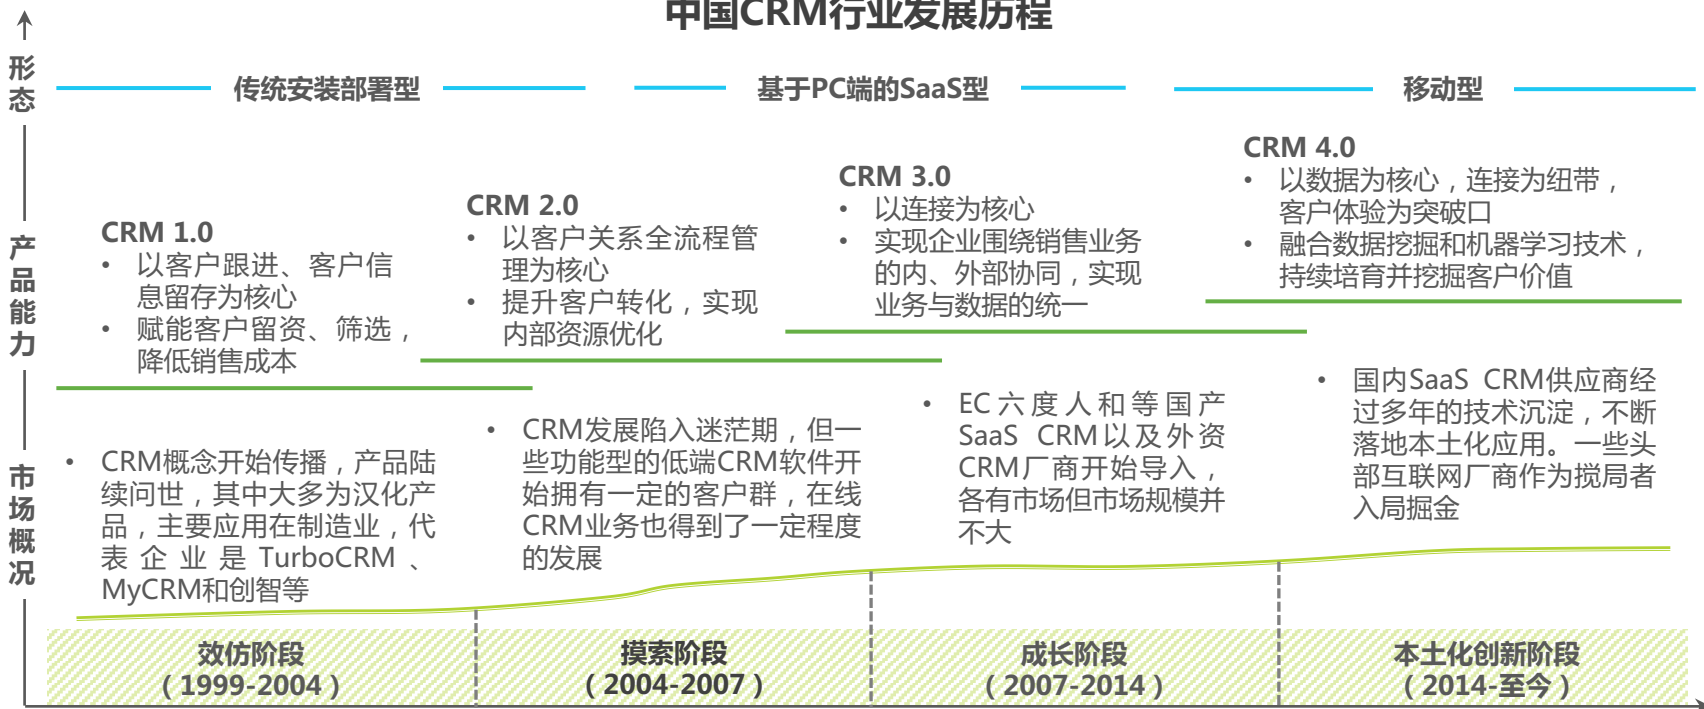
中国CRM行业发展历程

形态

传统安装部署型

基于PC端的SaaS型

移动型

产品能力

CRM 1.0
• 以客户跟进、客户信息留存为核心
• 赋能客户留资、筛选，降低销售成本

CRM 2.0
• 以客户关系全流程管理为核心
• 提升客户转化，实现内部资源优化

CRM 3.0
• 以连接为核心
• 实现企业围绕销售业务的内、外部协同，实现业务与数据的统一

CRM 4.0
• 以数据为核心，连接为纽带，客户体验为突破口
• 融合数据挖掘和机器学习技术，持续培育并挖掘客户价值

市场概况

• CRM概念开始传播，产品陆续问世，其中大多为汉化产品，主要应用在制造业，代表企业是TurboCRM、MyCRM和创智等

• CRM发展陷入迷茫期，但一些功能型的低端CRM软件开始拥有一定的客户群，在线CRM业务也得到了一定程度的发展

• EC六度人和等国产SaaS CRM以及外资CRM厂商开始导入，各有市场但市场规模并不大

• 国内SaaS CRM供应商经过多年的技术沉淀，不断落地本土化应用。一些头部互联网厂商作为搅局者入局掘金

效仿阶段
（1999-2004）

摸索阶段
（2004-2007）

成长阶段
（2007-2014）

本土化创新阶段
（2014-至今）